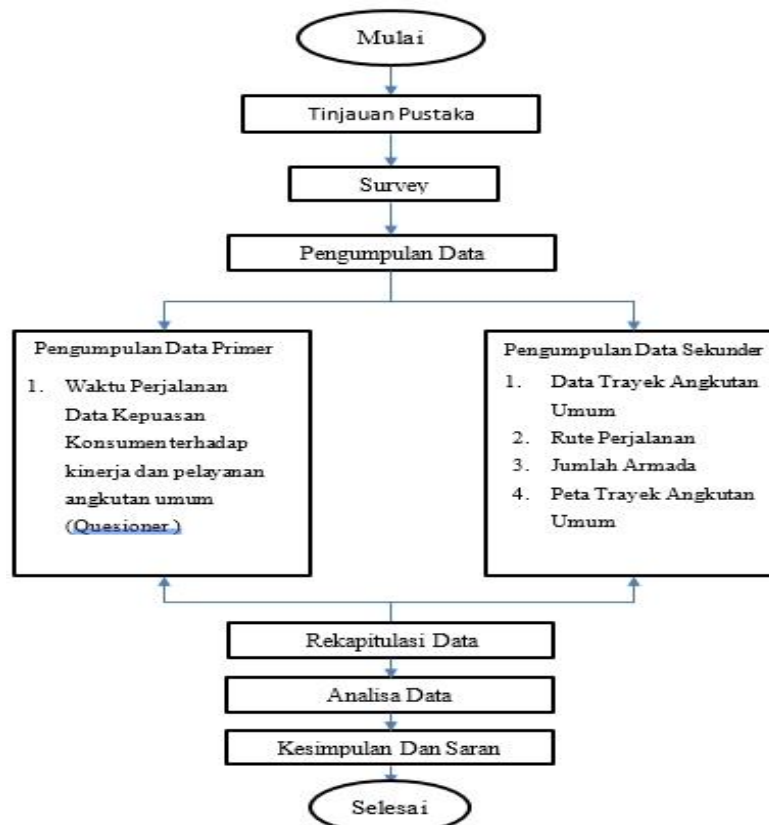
Mulai

Tinjauan Pustaka

Survey

Pengumpulan Data

Pengumpulan Data Primer

1. Waktu Perjalanan Data Kepuasan Konsumen terhadap kinerja dan pelayanan angkutan umum (Quesioner)

Pengumpulan Data Sekunder

1. Data Trayek Angkutan Umum
2. Rute Perjalanan
3. Jumlah Armada
4. Peta Trayek Angkutan Umum

Rekapitulasi Data

Analisa Data

Kesimpulan Dan Saran

Selesai